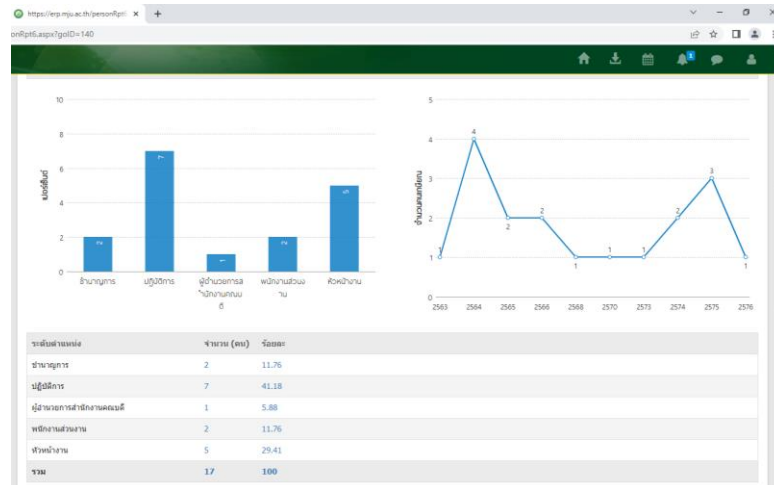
https://erp.mju.ac.th/personRpt ×

onRpt6.aspx?golD=140

1

10
8
6
4
2
0

เปอร์เซ็นต์

2
7
1
2
5

ชำนาญการ
ปฏิบัติการ
ผู้อำนวยการสำนักงานคณบดี
พนักงานส่วนงาน
หัวหน้างาน

5
4
3
2
1
0

จำนวนคนเกษียณ

1
4
2
2
1
1
1
2
3
1

2563
2564
2565
2566
2568
2570
2573
2574
2575
2576

| ระดับตำแหน่ง | จำนวน (คน) | ร้อยละ |
|---|---|---|
| ชำนาญการ | 2 | 11.76 |
| ปฏิบัติการ | 7 | 41.18 |
| ผู้อำนวยการสำนักงานคณบดี | 1 | 5.88 |
| พนักงานส่วนงาน | 2 | 11.76 |
| หัวหน้างาน | 5 | 29.41 |
| รวม | 17 | 100 |